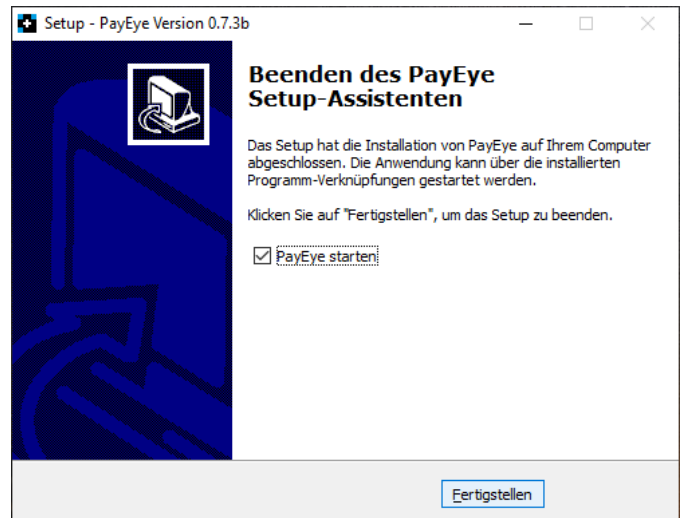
Setup - PayEye Version 0.7.3b

Beenden des PayEye Setup-Assistenten

Das Setup hat die Installation von PayEye auf Ihrem Computer abgeschlossen. Die Anwendung kann über die installierten Programm-Verknüpfungen gestartet werden.

Klicken Sie auf "Fertigstellen", um das Setup zu beenden.

☑ PayEye starten

Fertigstellen